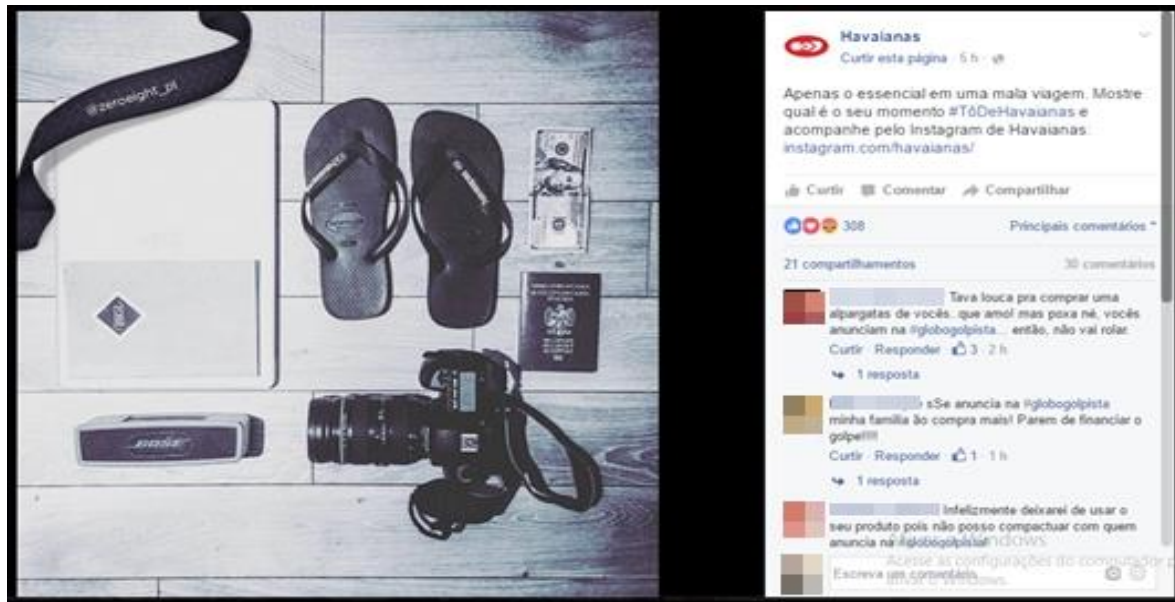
@zeroeight_pl

BOSE

Havaianas
Curtir esta página · 5 h ·

Apenas o essencial em uma mala viagem. Mostre qual é o seu momento #TôDeHavaianas e acompanhe pelo Instagram de Havaianas. instagram.com/havaianas/

Curtir Comentar Compartilhar

308 Principais comentários

21 compartilhamentos 30 comentários

Tava louca pra comprar uma alpargatas de vocês...que amo! mas poxa né, vocês anunciam na #globogolpista... então, não vai rolar.
Curtir · Responder 3 · 2 h
1 resposta

sSe anuncia na #globogolpista minha familia ão compra mais! Parem de financiar o golpe!!!!
Curtir · Responder 1 · 1 h
1 resposta

Infelizmente deixarei de usar o seu produto pois não posso compactuar com quem anuncia na #globogolpista!

Windows
Acesse as configurações do computador p
Windows.

Escreva um comentário...